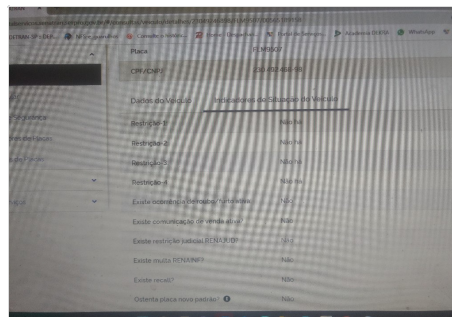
Placa | FLM8507
CRV/CNPJ | 250 452 406-16

Dados do Veículo | Indicadores de Situação do Veículo

| | |
|---|---|
| Restrição-1 | Não há |
| Restrição-2 | Não há |
| Restrição-3 | Não há |
| Restrição-4 | Não há |
| Existe ocorrência de roubo/furto ativa? | Não |
| Existe comunicação de venda ativa? | Não |
| Existe restrição judicial RENAJUD? | Não |
| Existe multa RENAINF? | Não |
| Existe recall? | Não |
| Ostenta placa novo padrão? | Não |